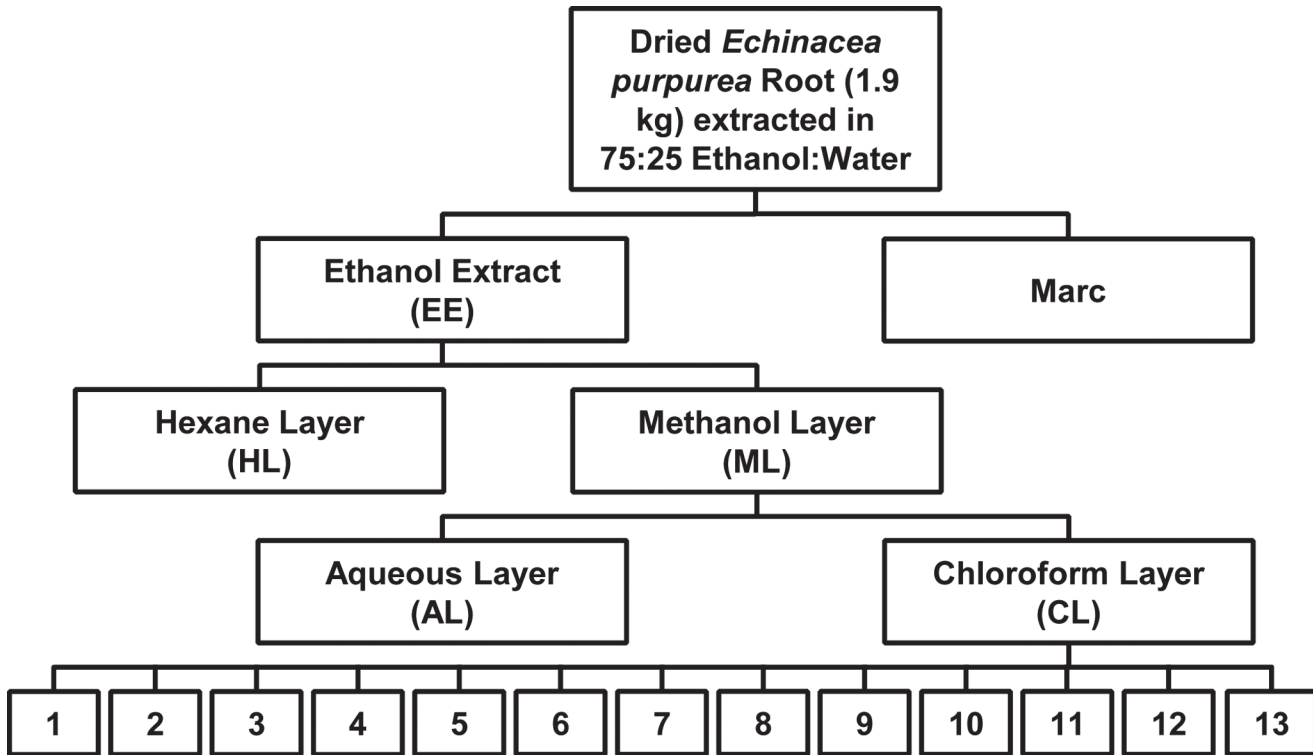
Dried *Echinacea purpurea* Root (1.9 kg) extracted in 75:25 Ethanol:Water

Ethanol Extract (EE)

Marc

Hexane Layer (HL)

Methanol Layer (ML)

Aqueous Layer (AL)

Chloroform Layer (CL)

1

2

3

4

5

6

7

8

9

10

11

12

13